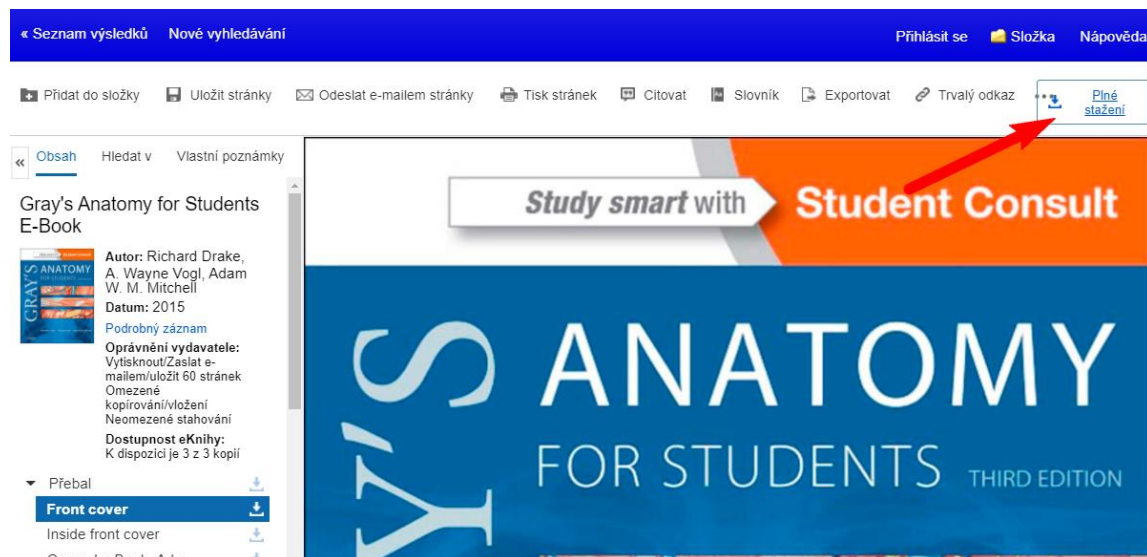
« Seznam výsledků Nové vyhledávání

Přihlásit se Složka Nápověda

Přidat do složky Uložit stránky Odeslat e-mailem stránky Tisk stránek Citovat Slovník Exportovat Trvalý odkaz Plné stažení

« Obsah Hledat v Vlastní poznámky

Gray's Anatomy for Students E-Book

Autor: Richard Drake, A. Wayne Vogl, Adam W. M. Mitchell
Datum: 2015
Podrobný záznam
Oprávnění vydavatele: Vytisknout/Zaslat e-mailem/uložit 60 stránek Omezené kopírování/vložení Neomezené stahování
Dostupnost eKnihy: K dispozici je 3 z 3 kopií

Přebal
Front cover
Inside front cover

Study smart with Student Consult

GRAY'S ANATOMY FOR STUDENTS THIRD EDITION